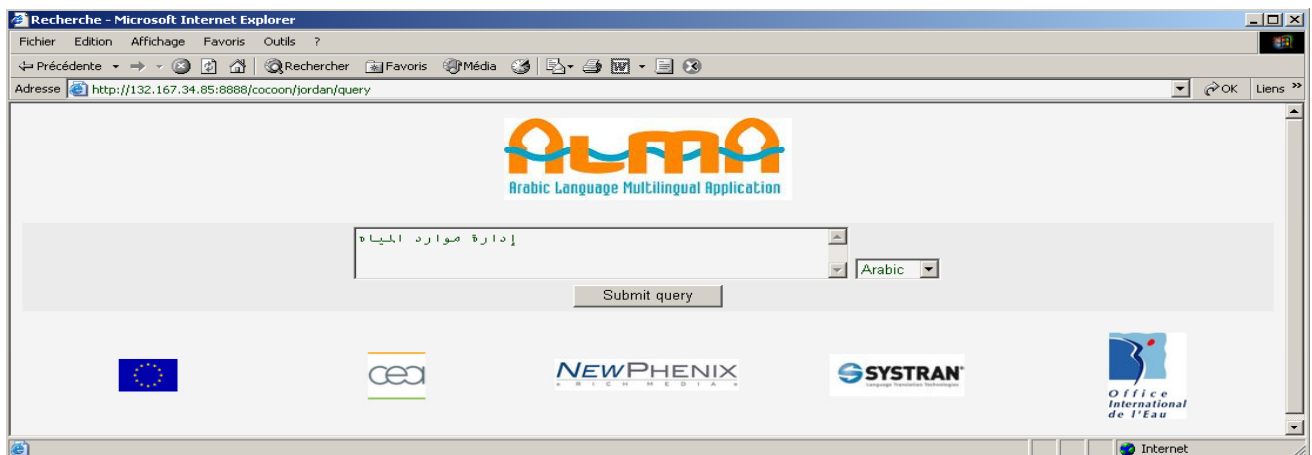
Recherche - Microsoft Internet Explorer

Fichier Edition Affichage Favoris Outils ?

Précédente Rechercher Favoris Média

Adresse http://132.167.34.85:8888/cocoon/jordan/query

OK Liens

ALMA
Arabic Language Multilingual Application

إدارة موارد المياه

Arabic

Submit query

cea

NEWPHENIX
RICH MEDIA

SYSTRAN
Language Translation Technologies

Office International de l'Eau

Internet